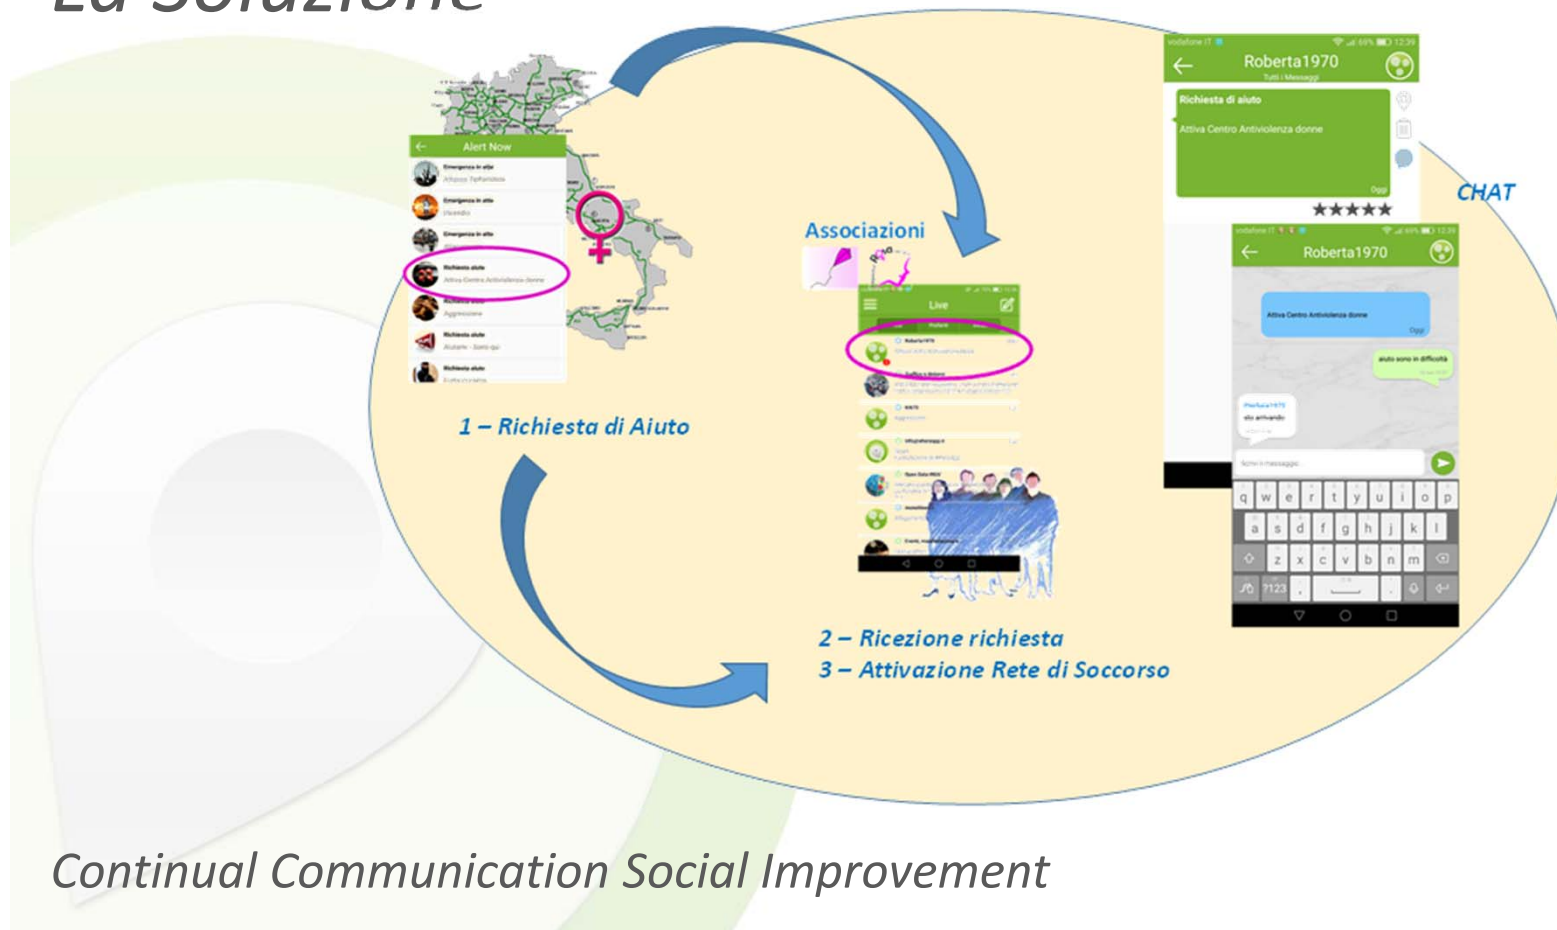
La Soluzione

Alert Now

Emergenza in atto

Emergenza in atto

Emergenza in atto

Richiesta aiuto

Attiva Centro Antiviolenza donne

Richiesta aiuto

Aggressione

Richiesta aiuto

Richiesta aiuto

1 – Richiesta di Aiuto

Associazioni

Live

Roberta1970

Roberta1970

Richiesta di aiuto

Attiva Centro Antiviolenza donne

Oggi

★★★★★

CHAT

Roberta1970

Attiva Centro Antiviolenza donne

aiuto sono in difficoltà

sto arrivando

q w e r t y u i o p
a s d f g h j k l
z x c v b n m

2 – Ricezione richiesta
3 – Attivazione Rete di Soccorso

Continual Communication Social Improvement